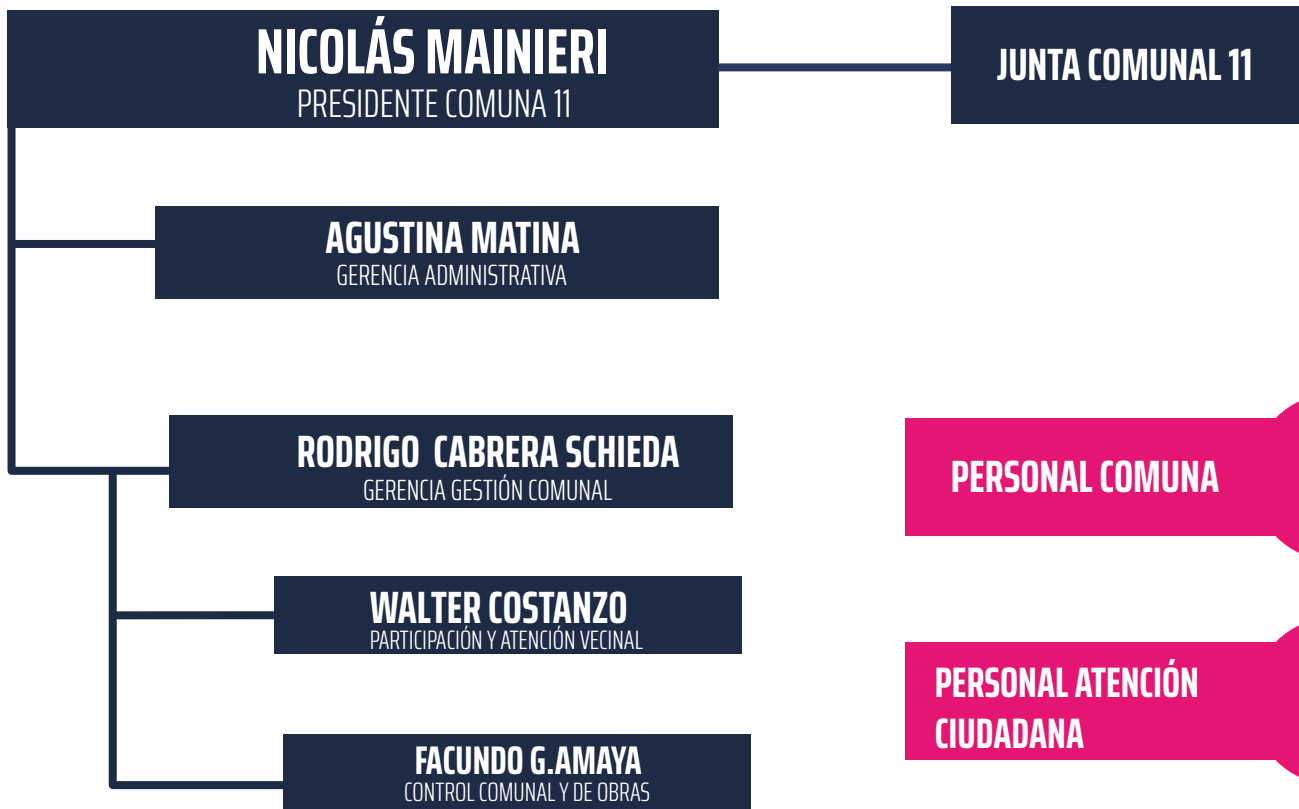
NICOLÁS MAINIERI
PRESIDENTE COMUNA 11

JUNTA COMUNAL 11

AGUSTINA MATINA
GERENCIA ADMINISTRATIVA

RODRIGO CABRERA SCHIEDA
GERENCIA GESTIÓN COMUNAL

PERSONAL COMUNA

WALTER COSTANZO
PARTICIPACIÓN Y ATENCIÓN VECINAL

PERSONAL ATENCIÓN CIUDADANA

FACUNDO G.AMAYA
CONTROL COMUNAL Y DE OBRAS